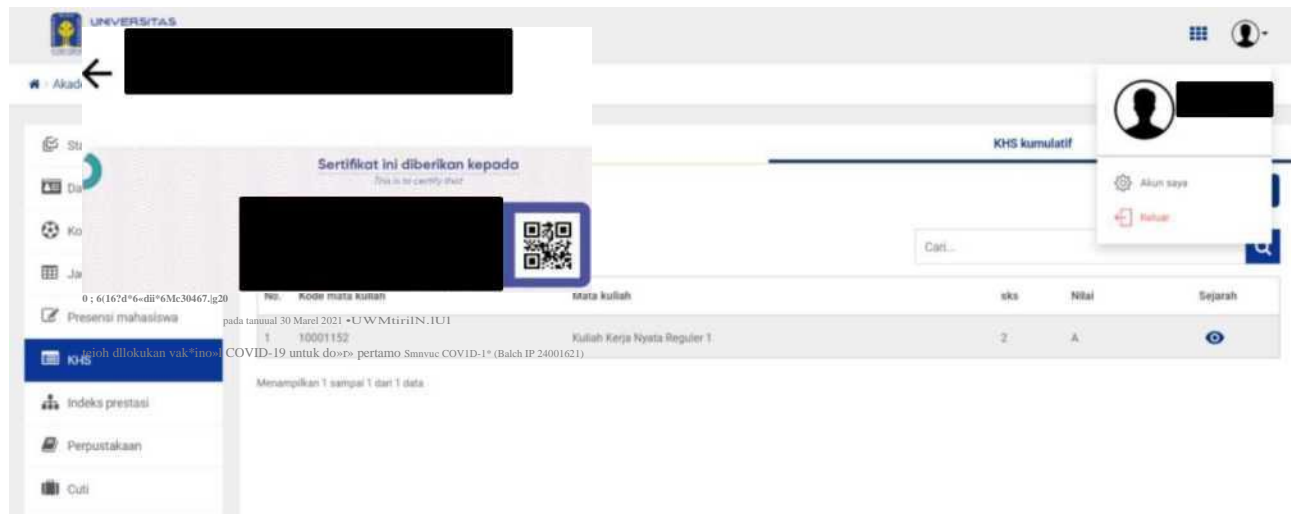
UNIVERSITAS

Akad

Sertifikat ini diberikan kepada
This is to certify that

KHS kumulatif

Akun saya
Keluar

Cari...

St
Da
Ko
Ja

0 ; 6(167d*6«dii*6Mc30467.|g20

No. Kode mata kuliah Mata kuliah sks Nilai Sejarah

Presensi mahasiswa

pada tanuual 30 Marel 2021 •UWMtiriIN.IUI

| No. | Kode mata kuliah | Mata kuliah | sks | Nilai | Sejarah |
|---|---|---|---|---|---|
| 1 | 10001152 | Kuliah Kerja Nyata Reguler 1 | 2 | A | |

KHS

ieioh dllokukan vak*ino»l COVID-19 untuk do»r» pertamo Smnvuc COV1D-1* (Balch IP 24001621)

Menampilkan 1 sampai 1 dari 1 data

Indeks prestasi

Perpustakaan

Cuti